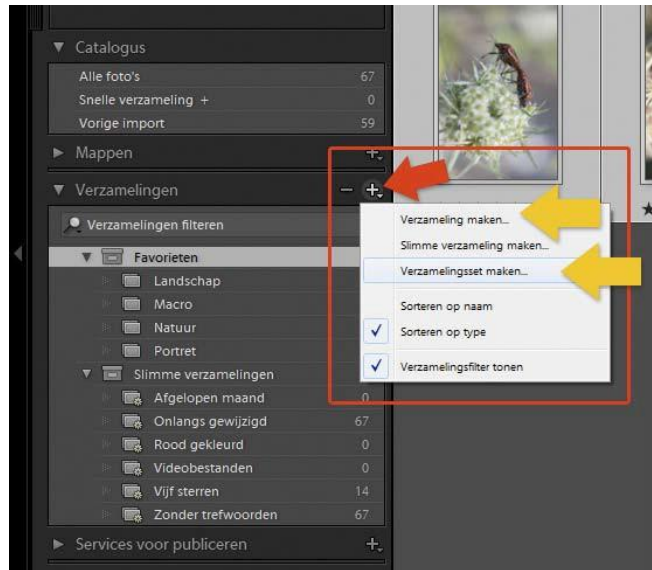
Catalogus

| | |
|---|---|
| Alle foto's | 67 |
| Snelle verzameling + | 0 |
| Vorige import | 59 |

Mappen +

Verzamelingen − +

Verzamelingen filteren

Favorieten
Landschap
Macro
Natuur
Portret
Slimme verzamelingen

| | |
|---|---|
| Afgelopen maand | 0 |
| Onlangs gewijzigd | 67 |
| Rood gekleurd | 0 |
| Videobestanden | 0 |
| Vijf sterren | 14 |
| Zonder trefwoorden | 67 |

Services voor publiceren +

Verzameling maken...
Slimme verzameling maken...
Verzamelingsset maken...
Sorteren op naam
✓ Sorteren op type
✓ Verzamelingsfilter tonen